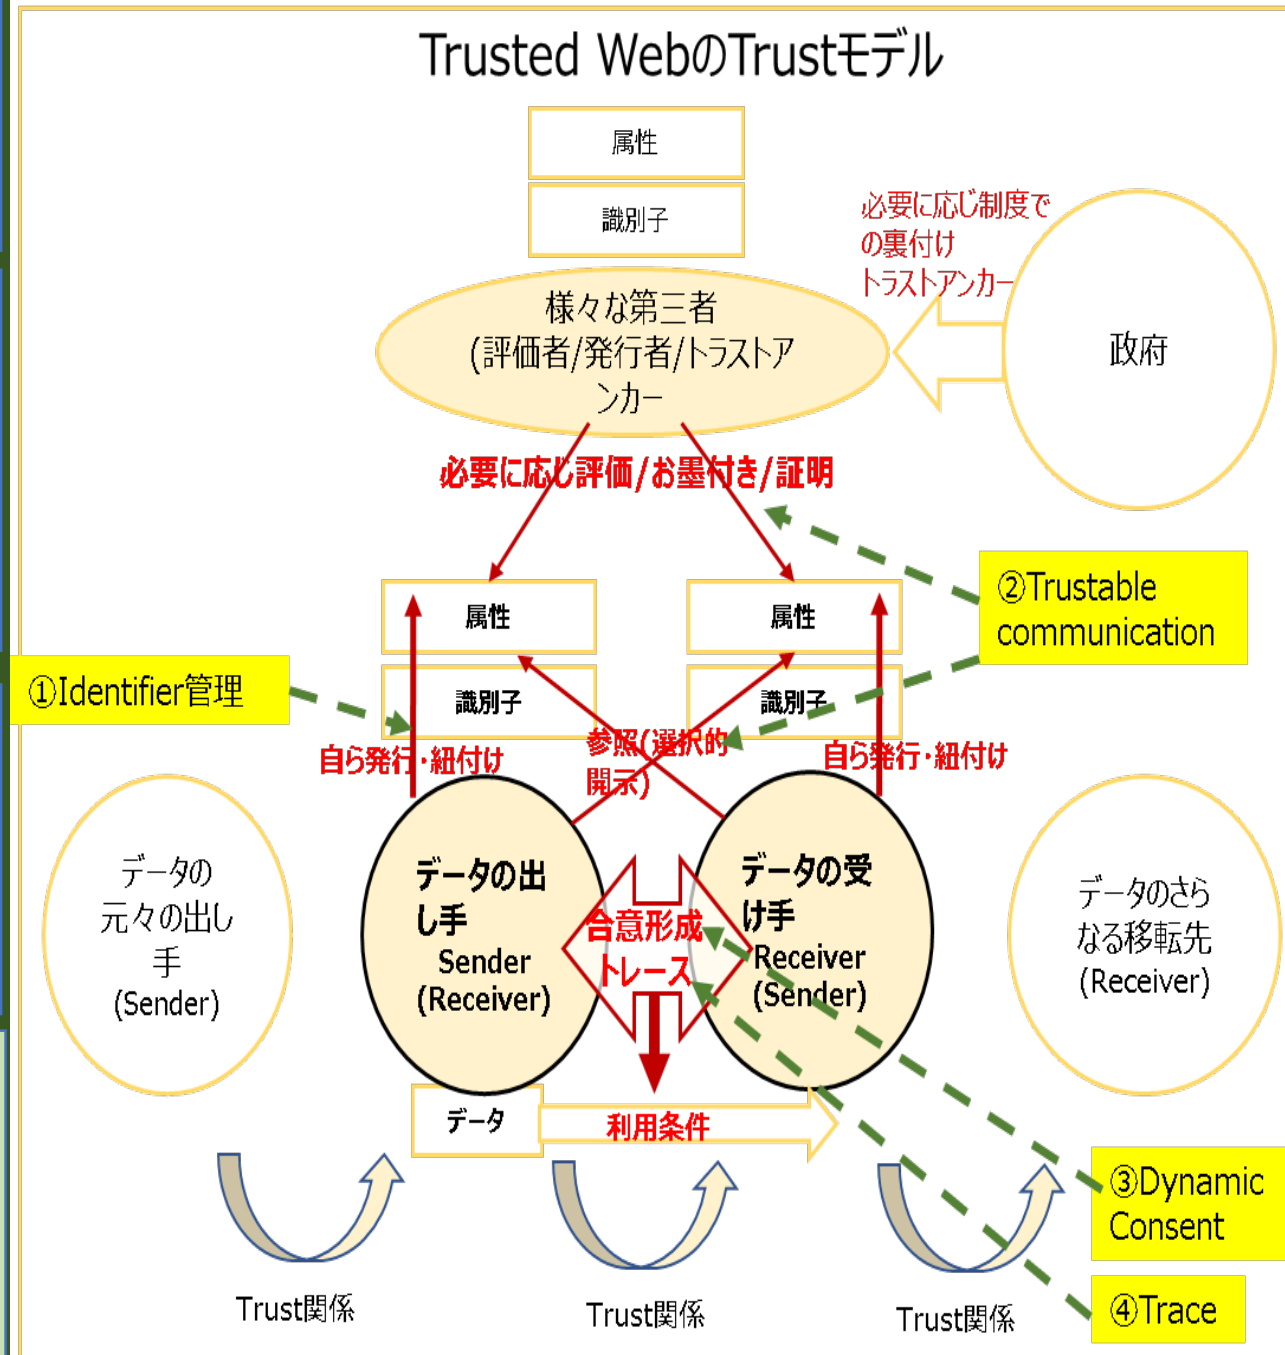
Trusted WebのTrustモデル

属性

識別子

必要に応じ制度での裏付けトラストアンカー

様々な第三者(評価者/発行者/トラストアンカー

政府

必要に応じ評価/お墨付き/証明

②Trustable communication

属性

識別子

属性

識別子

①Identifier管理

自ら発行・紐付け

参照(選択的開示)

自ら発行・紐付け

データの元々の出し手(Sender)

データの出し手 Sender (Receiver)

合意形成

トレース

データの受け手 Receiver (Sender)

データのさらなる移転先(Receiver)

データ

利用条件

③Dynamic Consent

Trust関係

Trust関係

Trust関係

④Trace